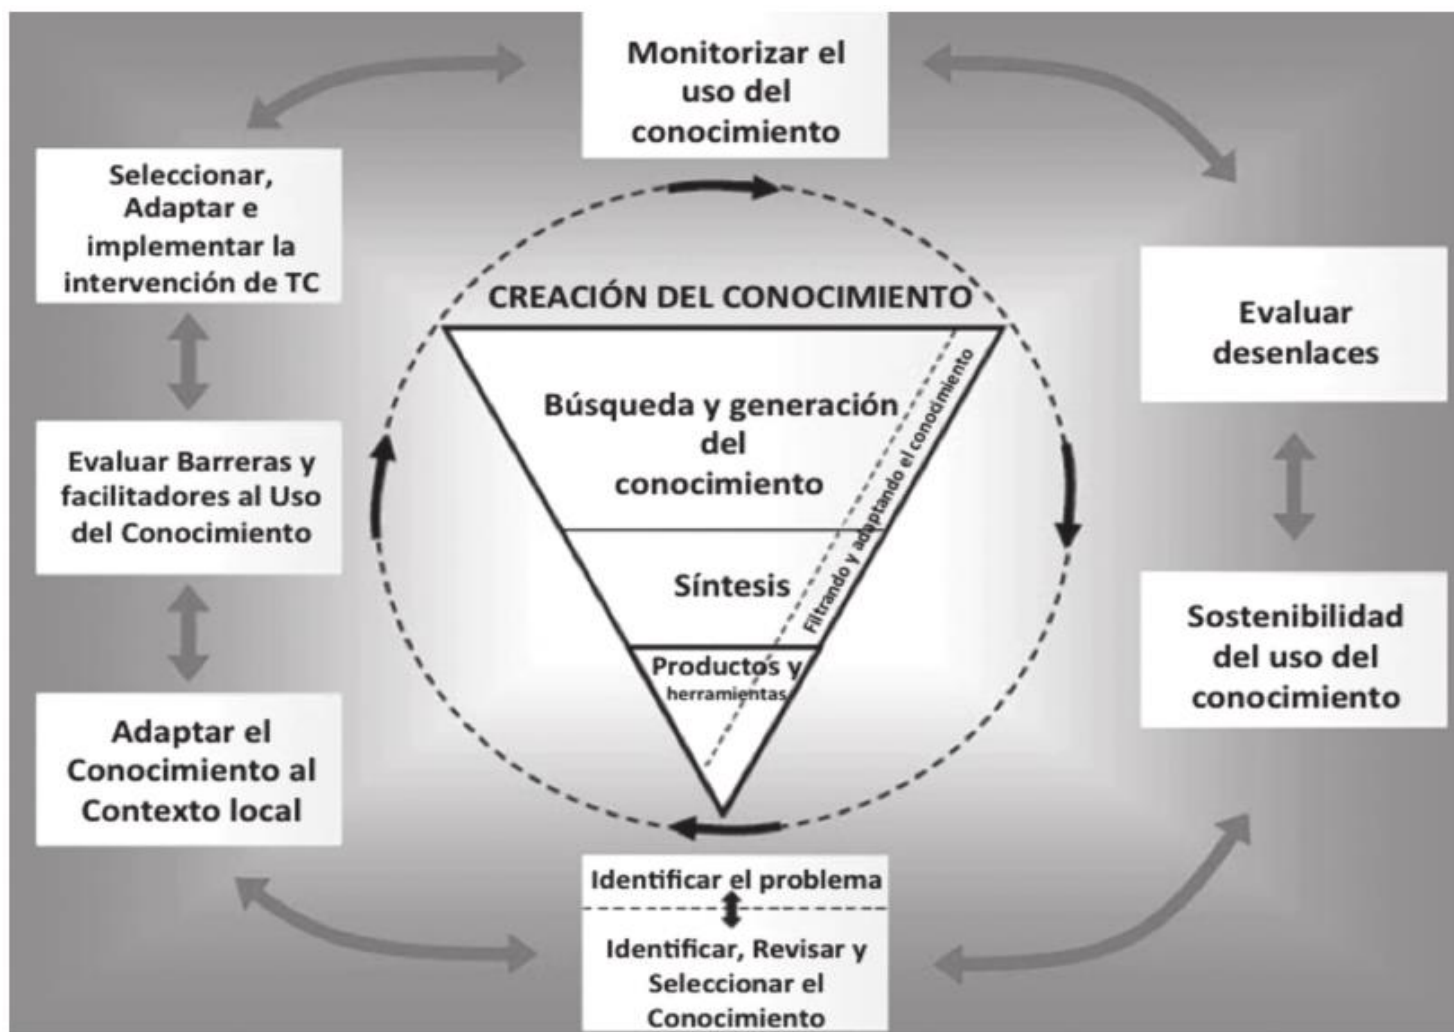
Monitorizar el uso del conocimiento

Seleccionar, Adaptar e implementar la intervención de TC

Evaluar desenlaces

CREACIÓN DEL CONOCIMIENTO

Búsqueda y generación del conocimiento

Síntesis

Productos y herramientas

Filtrando y adaptando el conocimiento

Evaluar Barreras y facilitadores al Uso del Conocimiento

Sostenibilidad del uso del conocimiento

Adaptar el Conocimiento al Contexto local

Identificar el problema

Identificar, Revisar y Seleccionar el Conocimiento